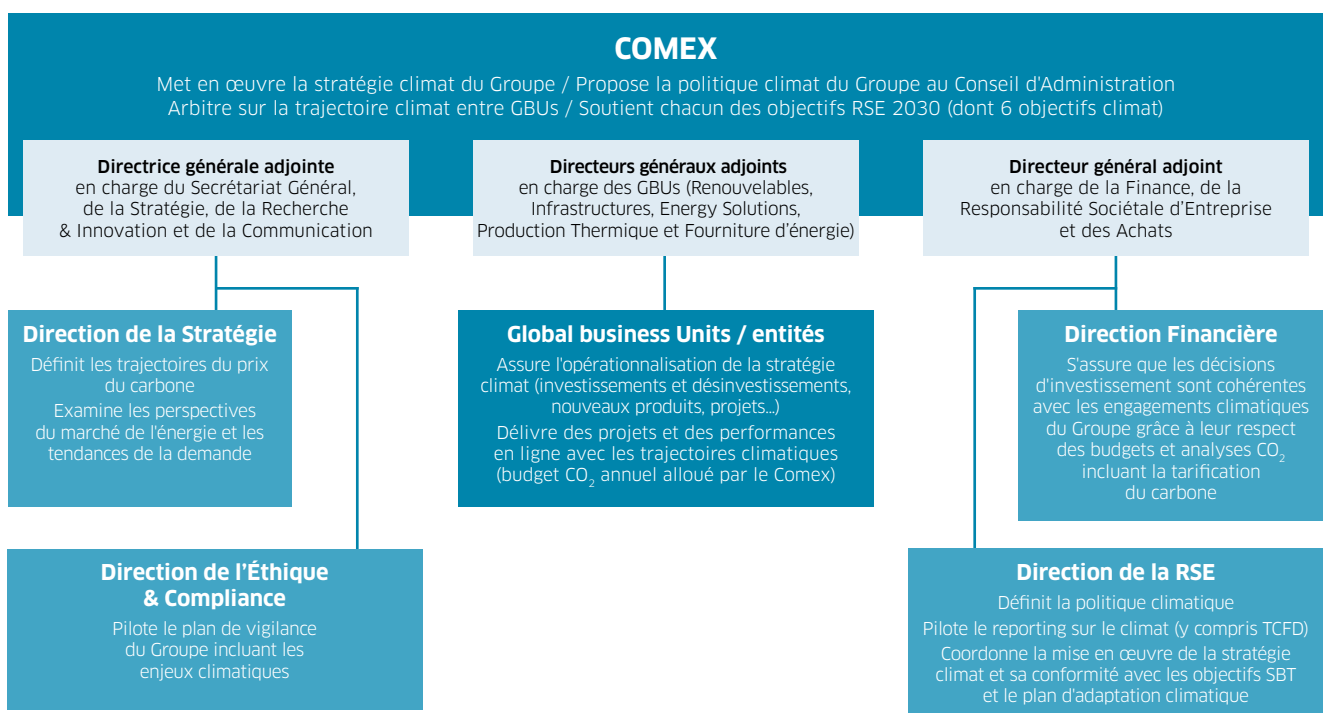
COMEX

Met en œuvre la stratégie climat du Groupe / Propose la politique climat du Groupe au Conseil d'Administration
Arbitre sur la trajectoire climat entre GBUs / Soutient chacun des objectifs RSE 2030 (dont 6 objectifs climat)

Directrice générale adjointe
en charge du Secrétariat Général, de la Stratégie, de la Recherche & Innovation et de la Communication

Directeurs généraux adjoints
en charge des GBUs (Renouvelables, Infrastructures, Energy Solutions, Production Thermique et Fourniture d'énergie)

Directeur général adjoint
en charge de la Finance, de la Responsabilité Sociétale d'Entreprise et des Achats

Direction de la Stratégie
Définit les trajectoires du prix du carbone
Examine les perspectives du marché de l'énergie et les tendances de la demande

Global business Units / entités
Assure l'opérationnalisation de la stratégie climat (investissements et désinvestissements, nouveaux produits, projets...)
Délivre des projets et des performances en ligne avec les trajectoires climatiques (budget $CO_2$ annuel alloué par le Comex)

Direction Financière
S'assure que les décisions d'investissement sont cohérentes avec les engagements climatiques du Groupe grâce à leur respect des budgets et analyses $CO_2$ incluant la tarification du carbone

Direction de l'Éthique & Compliance
Pilote le plan de vigilance du Groupe incluant les enjeux climatiques

Direction de la RSE
Définit la politique climatique
Pilote le reporting sur le climat (y compris TCFD)
Coordonne la mise en œuvre de la stratégie climat et sa conformité avec les objectifs SBT et le plan d'adaptation climatique